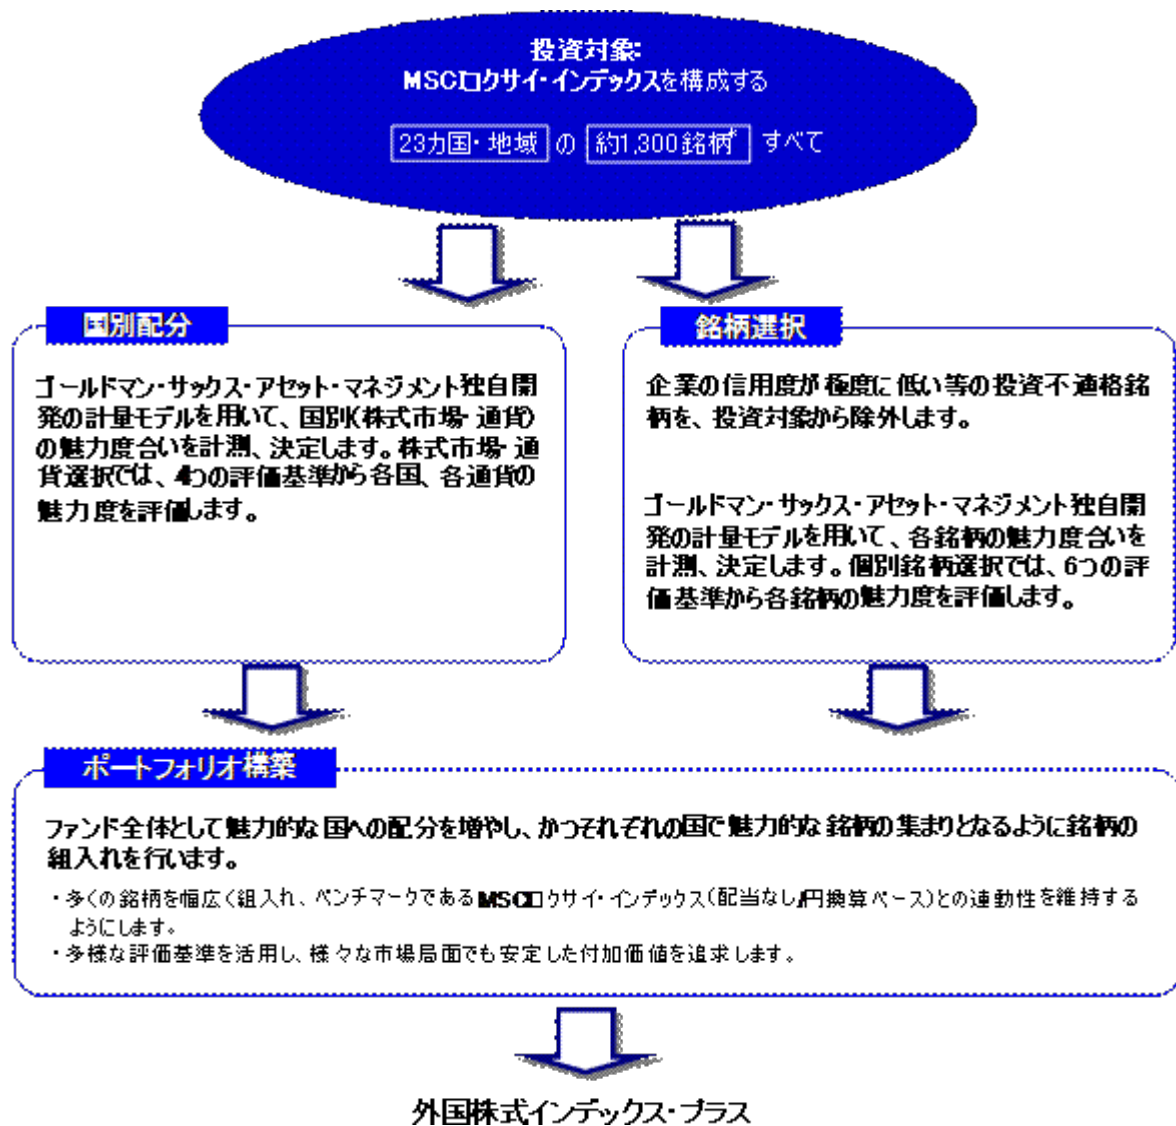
投資対象:
MSCIコクサイ・インデックスを構成する

23カ国・地域 の 約1,300銘柄* すべて

国別配分

ゴールドマン・サックス・アセット・マネジメント独自開発の計量モデルを用いて、国別(株式市場・通貨)の魅力度合いを計測、決定します。株式市場・通貨選択では、4つの評価基準から各国、各通貨の魅力度を評価します。

銘柄選択

企業の信用度が極度に低い等の投資不適格銘柄を、投資対象から除外します。

ゴールドマン・サックス・アセット・マネジメント独自開発の計量モデルを用いて、各銘柄の魅力度合いを計測、決定します。個別銘柄選択では、6つの評価基準から各銘柄の魅力度を評価します。

ポートフォリオ構築

ファンド全体として魅力的な国への配分を増やし、かつそれぞれの国で魅力的な銘柄の集まりとなるように銘柄の組入れを行います。

・多くの銘柄を幅広く組入れ、ベンチマークであるMSCIコクサイ・インデックス(配当なし、円換算ベース)との連動性を維持するようにします。
・多様な評価基準を活用し、様々な市場局面でも安定した付加価値を追求します。

外国株式インデックス・プラス